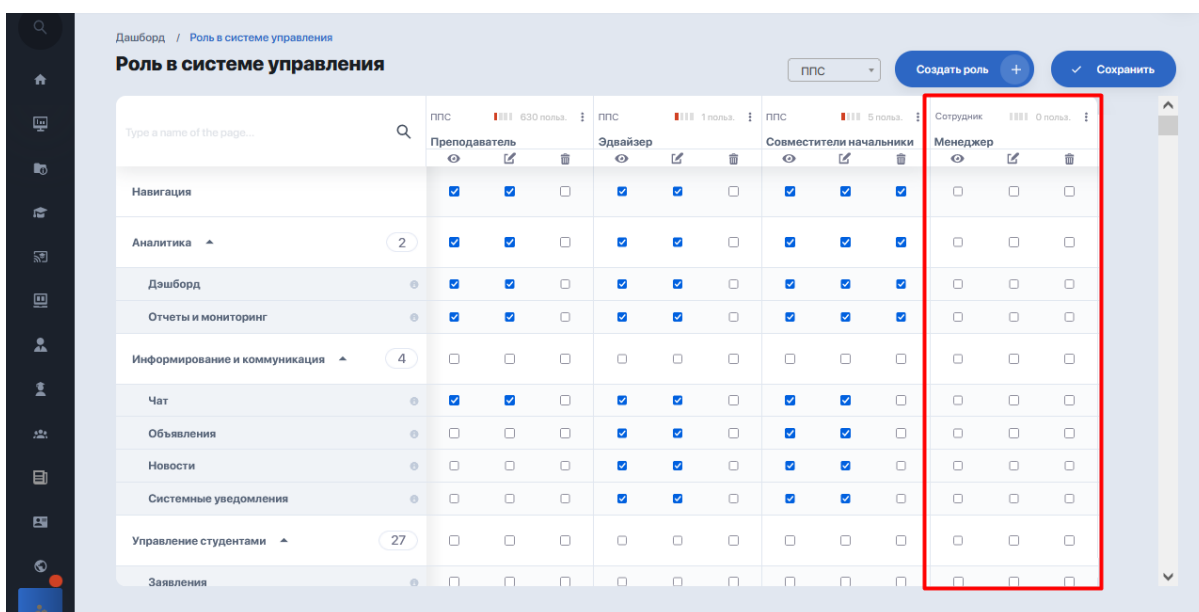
Дашборд / Роль в системе управления

Роль в системе управления

ППС

Создать роль +

Сохранить

Type a name of the page...

ППС 630 польз. Преподаватель

ППС 1 польз. Эдвайзер

ППС 5 польз. Совместители начальники

Сотрудник 0 польз. Менеджер

Навигация

Аналитика 2

Дэшборд

Отчеты и мониторинг

Информирование и коммуникация 4

Чат

Объявления

Новости

Системные уведомления

Управление студентами 27

Заявления